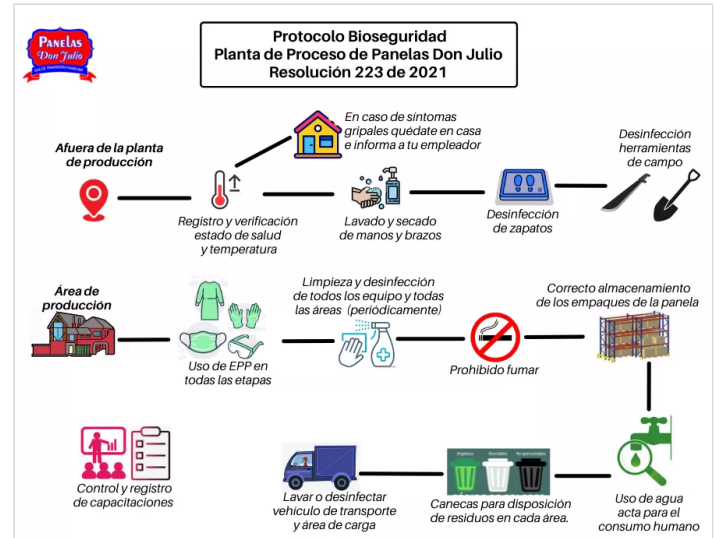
PANELAS Don Julio

Protocolo Bioseguridad
Planta de Proceso de Panelas Don Julio
Resolución 223 de 2021

Afuera de la planta de producción

Registro y verificación estado de salud y temperatura

En caso de síntomas gripales quédate en casa e informa a tu empleador

Lavado y secado de manos y brazos

Desinfección de zapatos

Desinfección herramientas de campo

Área de producción

Uso de EPP en todas las etapas

Limpieza y desinfección de todos los equipo y todas las áreas (periódicamente)

Prohibido fumar

Correcto almacenamiento de los empaques de la panela

Uso de agua acta para el consumo humano

Canecas para disposición de residuos en cada área.

Lavar o desinfectar vehiculo de transporte y área de carga

Control y registro de capacitaciones